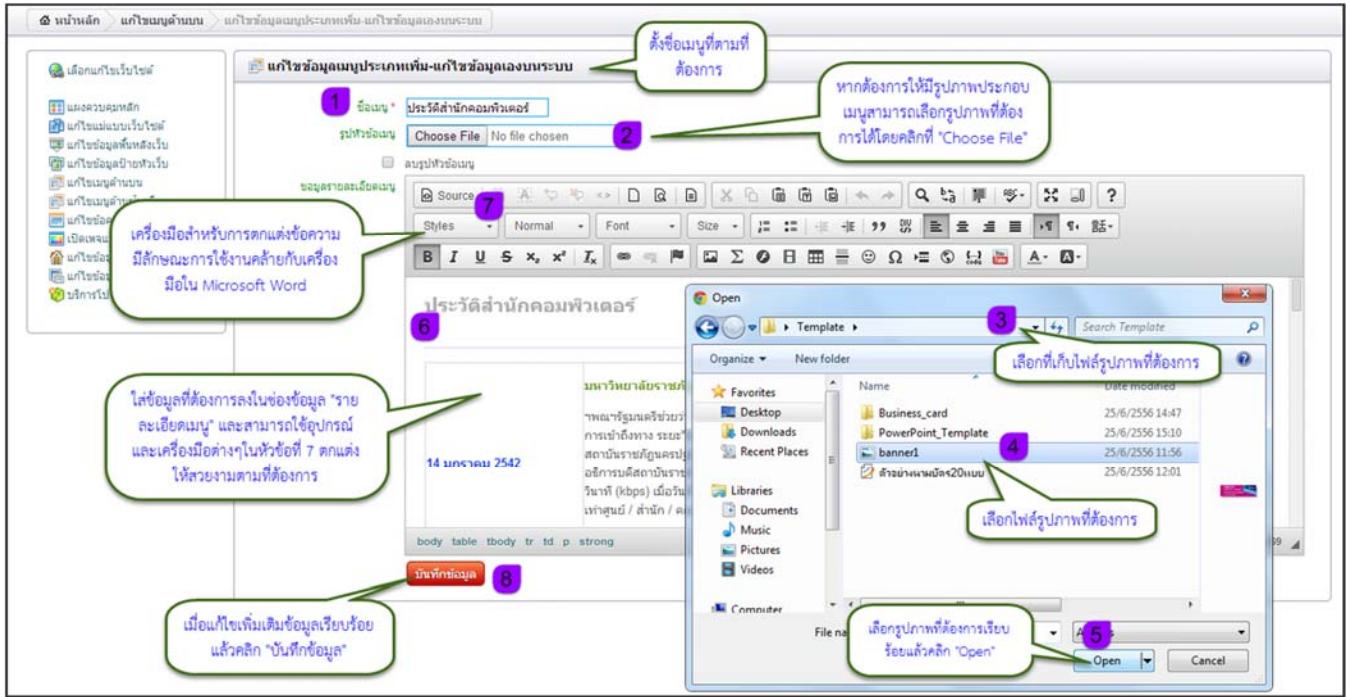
หน้าหลัก > แก้ไขเมนูด้านบน > แก้ไขข้อมูลเมนูประเภทเพิ่ม-แก้ไขข้อมูลเองบนระบบ

ตั้งชื่อเมนูที่ตามที่ต้องการ

เลือกแก้ไขเว็บไซต์

แผงควบคุมหลัก
แก้ไขแม่แบบเว็บไซต์
แก้ไขข้อมูลพื้นหลังเว็บ
แก้ไขข้อมูลป้ายหัวเว็บ
แก้ไขเมนูด้านบน
แก้ไขเมนูด้าน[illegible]
แก้ไขข้อ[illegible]
เปิดเพจแ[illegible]
แก้ไขข้อ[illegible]
แก้ไขข้อ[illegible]
บริการไป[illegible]

แก้ไขข้อมูลเมนูประเภทเพิ่ม-แก้ไขข้อมูลเองบนระบบ

1 ชื่อเมนู * ประวัติสำนักคอมพิวเตอร์

หากต้องการให้มีรูปภาพประกอบเมนูสามารถเลือกรูปภาพที่ต้องการได้โดยคลิกที่ "Choose File"

รูปหัวข้อเมนู Choose File No file chosen 2

ลบรูปหัวข้อเมนู

ข้อมูลรายละเอียดเมนู

Source 7

Styles Normal Font Size

B I U S $x_2$ $x^2$ $I_x$

เครื่องมือสำหรับการตกแต่งข้อความมีลักษณะการใช้งานคล้ายกับเครื่องมือใน Microsoft Word

ประวัติสำนักคอมพิวเตอร์

6

มหาวิทยาลัยราชภั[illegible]

"พณฯรัฐมนตรีช่วยว่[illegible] การเข้าถึงทาง ระยะ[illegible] สถาบันราชภัฏนครปฐ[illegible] อธิการบดีสถาบันราช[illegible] วินาที (kbps) เมื่อวัน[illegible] เท่าศูนย์ / สำนัก / ค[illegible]

14 มกราคม 2542

ใส่ข้อมูลที่ต้องการลงในช่องข้อมูล "รายละเอียดเมนู" และสามารถใช้อุปกรณ์และเครื่องมือต่างๆในหัวข้อที่ 7 ตกแต่งให้สวยงามตามที่ต้องการ

body table tbody tr td p strong

บันทึกข้อมูล 8

เมื่อแก้ไขเพิ่มเติมข้อมูลเรียบร้อยแล้วคลิก "บันทึกข้อมูล"

Open

Template

3

Search Template

เลือกที่เก็บไฟล์รูปภาพที่ต้องการ

Organize New folder

Favorites
Desktop
Downloads
Recent Places

Libraries
Documents
Music
Pictures
Videos

Computer

| Name | Date modified |
|---|---|
| Business_card | 25/6/2556 14:47 |
| PowerPoint_Template | 25/6/2556 15:10 |
| banner1 | 25/6/2556 11:56 |
| ตัวอย่างนามบัตร20แบบ | 25/6/2556 12:01 |

4

เลือกไฟล์รูปภาพที่ต้องการ

File na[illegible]

เลือกรูปภาพที่ต้องการเรียบร้อยแล้วคลิก "Open"

5

Open Cancel